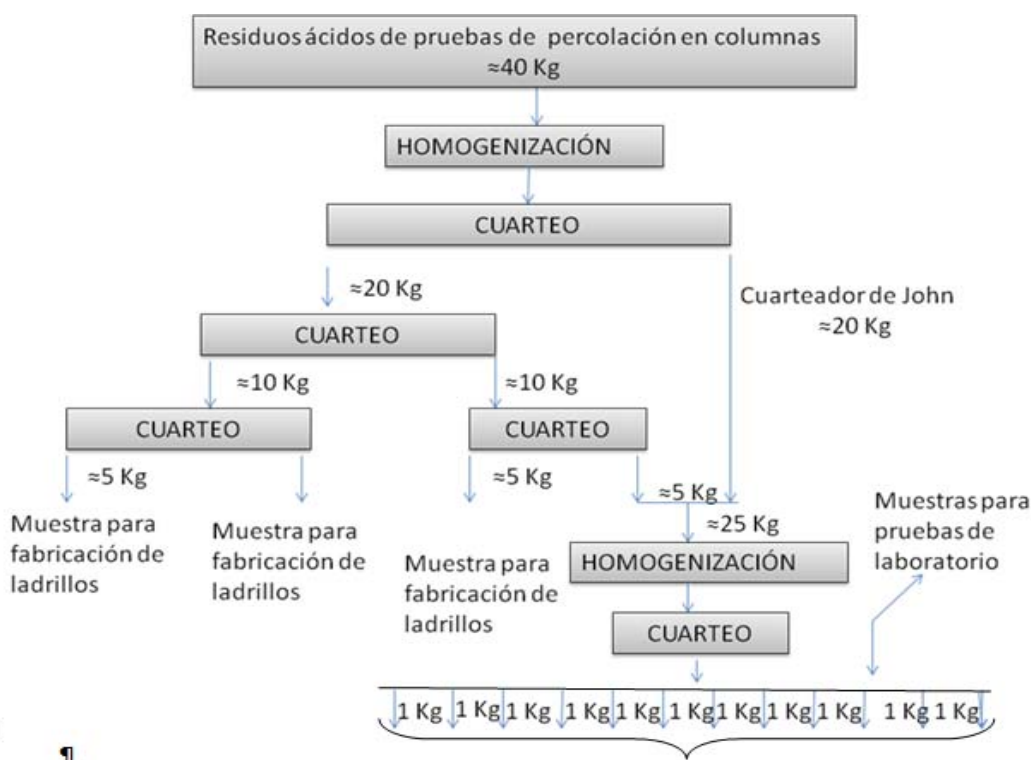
Residuos ácidos de pruebas de percolación en columnas
≈40 Kg

HOMOGENIZACIÓN

CUARTEO

≈20 Kg

Cuarteador de John
≈20 Kg

CUARTEO

≈10 Kg

≈10 Kg

CUARTEO

CUARTEO

≈5 Kg

≈5 Kg

≈5 Kg

≈25 Kg

Muestra para fabricación de ladrillos

Muestra para fabricación de ladrillos

Muestra para fabricación de ladrillos

HOMOGENIZACIÓN

Muestras para pruebas de laboratorio

CUARTEO

1 Kg 1 Kg 1 Kg 1 Kg 1 Kg 1 Kg 1 Kg 1 Kg 1 Kg 1 Kg 1 Kg

¶